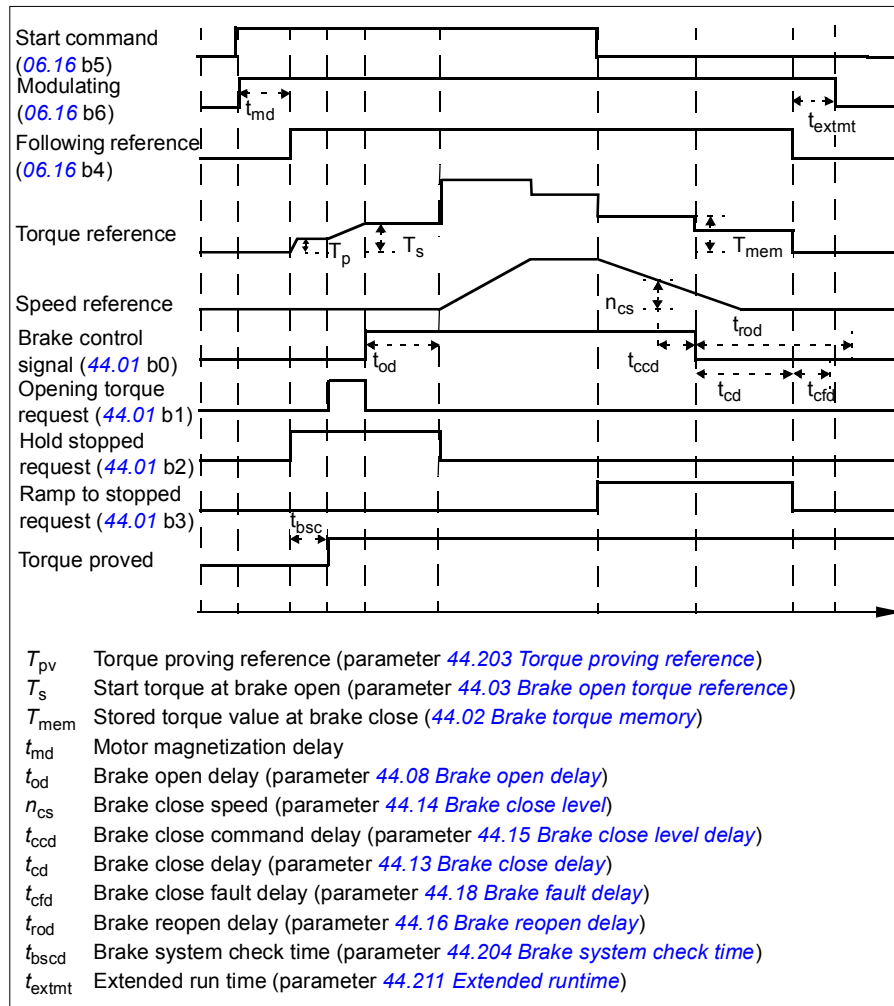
Start command (06.16 b5)
Modulating (06.16 b6)
Following reference (06.16 b4)
Torque reference
Speed reference
Brake control signal (44.01 b0)
Opening torque request (44.01 b1)
Hold stopped request (44.01 b2)
Ramp to stopped request (44.01 b3)
Torque proved

$t_{md}$
$t_{extmt}$
$T_p$
$T_s$
$T_{mem}$
$n_{cs}$
$t_{rod}$
$t_{od}$
$t_{ccd}$
$t_{cd}$
$t_{cfd}$
$t_{bsc}$

$T_{pv}$ Torque proving reference (parameter 44.203 Torque proving reference)
$T_s$ Start torque at brake open (parameter 44.03 Brake open torque reference)
$T_{mem}$ Stored torque value at brake close (44.02 Brake torque memory)
$t_{md}$ Motor magnetization delay
$t_{od}$ Brake open delay (parameter 44.08 Brake open delay)
$n_{cs}$ Brake close speed (parameter 44.14 Brake close level)
$t_{ccd}$ Brake close command delay (parameter 44.15 Brake close level delay)
$t_{cd}$ Brake close delay (parameter 44.13 Brake close delay)
$t_{cfd}$ Brake close fault delay (parameter 44.18 Brake fault delay)
$t_{rod}$ Brake reopen delay (parameter 44.16 Brake reopen delay)
$t_{bscd}$ Brake system check time (parameter 44.204 Brake system check time)
$t_{extmt}$ Extended run time (parameter 44.211 Extended runtime)